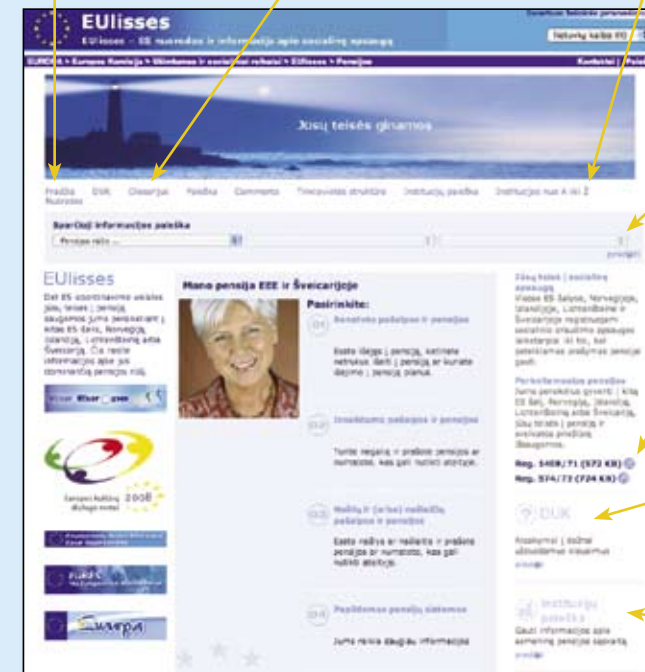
EUlisses

EUlisses – ES nuorodos ir informacija apie socialinę apsaugą

Pasirinkite kalbą (lt)

EUROPA > Europos Komisija > Užimtumas ir socialiniai reikalai > EUlisses > Pensijos

Kontaktai | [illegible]

Jūsų teisės ginamos

Pradžia Nuorodos | DUK | Glosarijus | Paieška | Comments | Tinklavietės struktūra | Institucijų paieška | Institucijos nuo A iki Ž

Sparčioji informacijos paieška

Pensijos rūšis ...

pirmyn

EUlisses

Dėl ES koordinavimo veiklos jūsų teisės į pensiją saugomos jums persikėlus į kitas ES šalis, Norvegiją, Islandiją, Lichtenšteiną arba Šveicariją. Čia rasite informacijos apie jus dominančią pensijos rūšį.

Europos kultūrų dialogo metai 2008

Mano pensija EEE ir Šveicarijoje

Pasirinkite:

01 Senatvės pašalpos ir pensijos

Esate išėjęs į pensiją, ketinate netrukus išeiti į pensiją ar kuriate dalyvimo į pensiją planus.

02 Invalidumo pašalpos ir pensijos

Tuntai negalią ir prašote pensijos ar numatote, kas gali nutikti ateityje.

03 Našlių ir (arba) našlaičių pašalpos ir pensijos

Esate našlys ar našlaitis ir prašote pensijos ar numatote, kas gali nutikti ateityje.

04 Papildomos pensijų sistemos

Jums reikia daugiau informacijos

Jūsų teisės į socialinę apsaugą
Visose ES šalyse, Norvegijoje, Islandijoje, Lichtenšteine ir Šveicarijoje reglamentuoti socialinio draudimo apsaugos taisyklėmis. Iš to, kai pateikiamas prašymas pensijai gauti.

Persikėlimo pensijos
Jums persikėlus gyventi į kitą ES šalį, Norvegiją, Islandiją, Lichtenšteiną arba Šveicariją, jūsų teisės į pensiją ir kvėsiotis pradžioje išsaugomos.

Reg. 1408/71 (572 KB)
Reg. 574/72 (724 KB)

DUK
Atsakymai į dažnai užduodamus klausimus
pirmyn

Institucijų paieška
Gauti informacijos apie konkrečią pensijos sąrašą
pirmyn